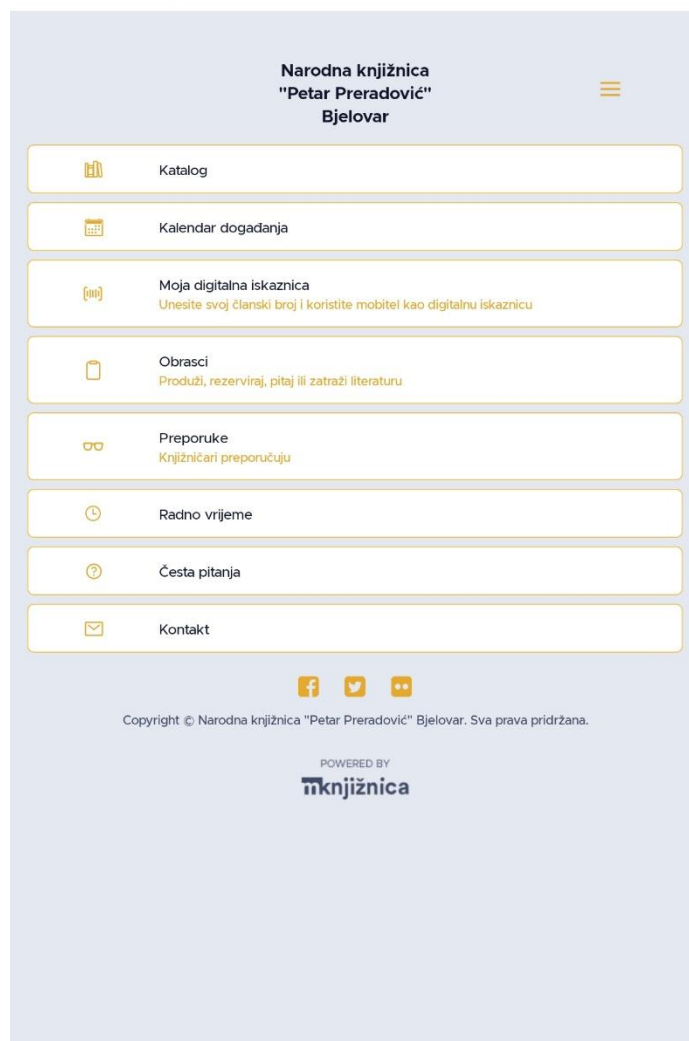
Narodna knjižnica
"Petar Preradović"
Bjelovar

Katalog

Kalendar događanja

Moja digitalna iskaznica
Unesite svoj članski broj i koristite mobitel kao digitalnu iskaznicu

Obrasci
Produži, rezerviraj, pitaj ili zatraži literaturu

Preporuke
Knjižničari preporučuju

Radno vrijeme

Česta pitanja

Kontakt

Copyright © Narodna knjižnica "Petar Preradović" Bjelovar. Sva prava pridržana.

POWERED BY
mknjižnica